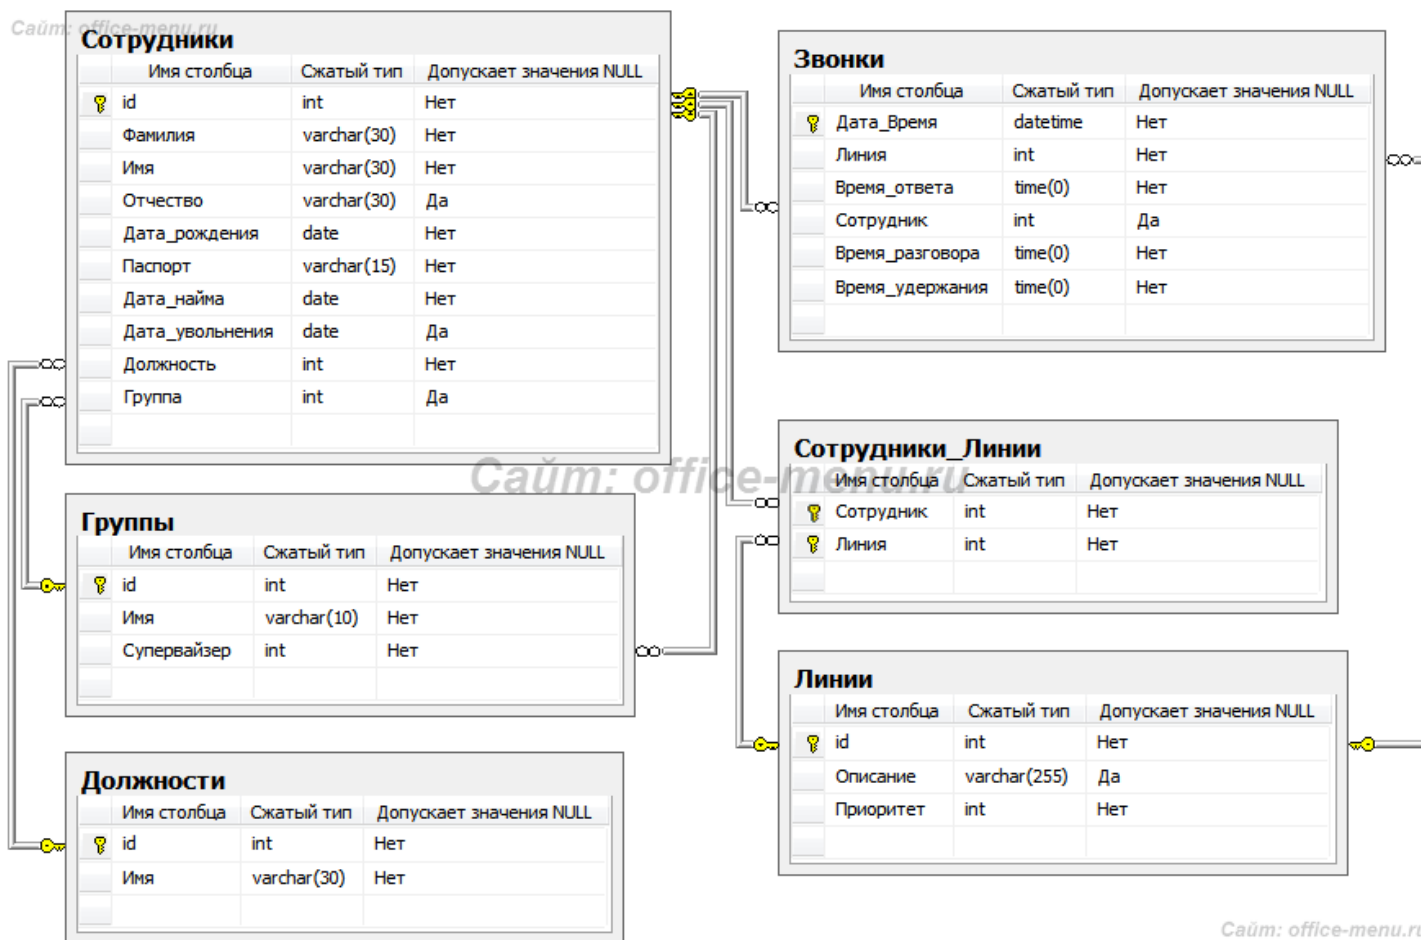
Сайт: office-menu.ru

Сотрудники

| Имя столбца | Сжатый тип | Допускает значения NULL |
|---|---|---|
| id | int | Нет |
| Фамилия | varchar(30) | Нет |
| Имя | varchar(30) | Нет |
| Отчество | varchar(30) | Да |
| Дата_рождения | date | Нет |
| Паспорт | varchar(15) | Нет |
| Дата_найма | date | Нет |
| Дата_увольнения | date | Да |
| Должность | int | Нет |
| Группа | int | Да |

Звонки

| Имя столбца | Сжатый тип | Допускает значения NULL |
|---|---|---|
| Дата_Время | datetime | Нет |
| Линия | int | Нет |
| Время_ответа | time(0) | Нет |
| Сотрудник | int | Да |
| Время_разговора | time(0) | Нет |
| Время_удержания | time(0) | Нет |

Сайт: office-menu.ru

Сотрудники_Линии

| Имя столбца | Сжатый тип | Допускает значения NULL |
|---|---|---|
| Сотрудник | int | Нет |
| Линия | int | Нет |

Группы

| Имя столбца | Сжатый тип | Допускает значения NULL |
|---|---|---|
| id | int | Нет |
| Имя | varchar(10) | Нет |
| Супервайзер | int | Нет |

Линии

| Имя столбца | Сжатый тип | Допускает значения NULL |
|---|---|---|
| id | int | Нет |
| Описание | varchar(255) | Да |
| Приоритет | int | Нет |

Должности

| Имя столбца | Сжатый тип | Допускает значения NULL |
|---|---|---|
| id | int | Нет |
| Имя | varchar(30) | Нет |

Сайт: office-menu.ru